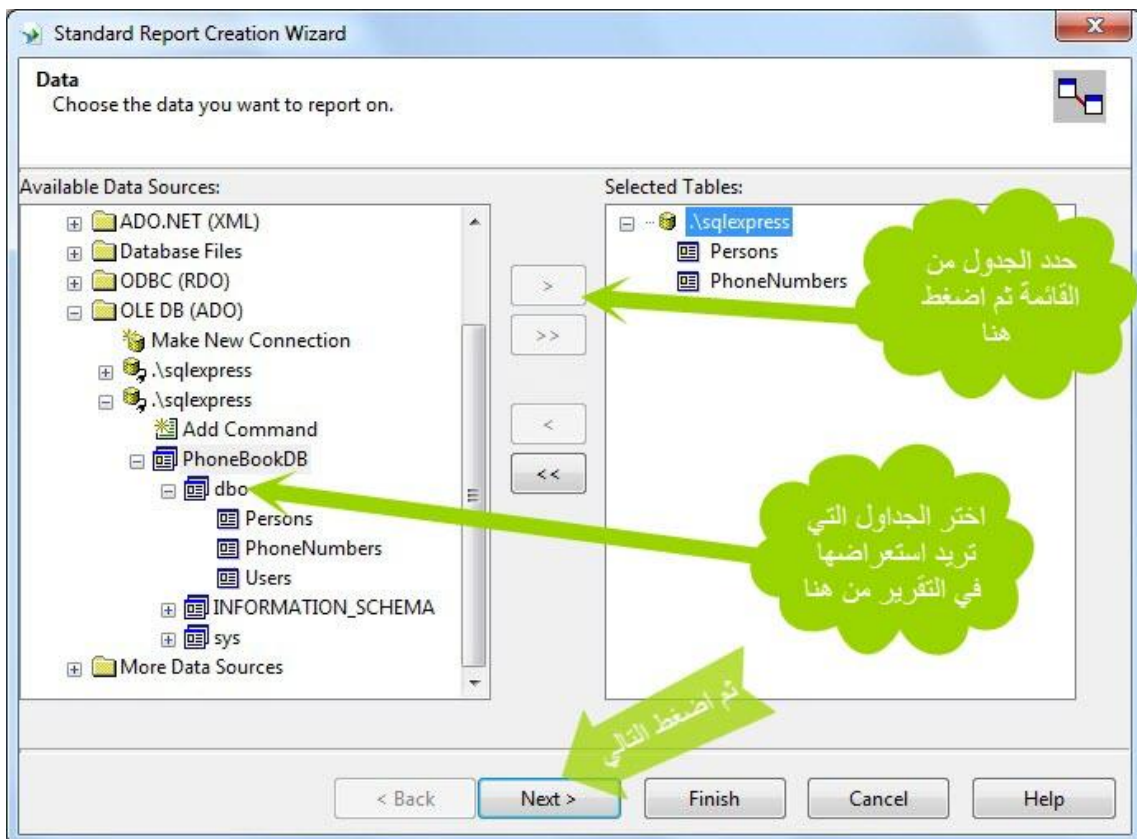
Standard Report Creation Wizard

Data
Choose the data you want to report on.

Available Data Sources:

ADO.NET (XML)
Database Files
ODBC (RDO)
OLE DB (ADO)
Make New Connection
.\sqlexpress
.\sqlexpress
Add Command
PhoneBookDB
dbo
Persons
PhoneNumbers
Users
INFORMATION_SCHEMA
sys
More Data Sources

>
>>
<
<<

Selected Tables:

.\sqlexpress
Persons
PhoneNumbers

حدد الجدول من القائمة ثم اضغط هنا

اختر الجداول التي تريد استعراضها في التقرير من هنا

ثم اضغط التالي

< Back
Next >
Finish
Cancel
Help